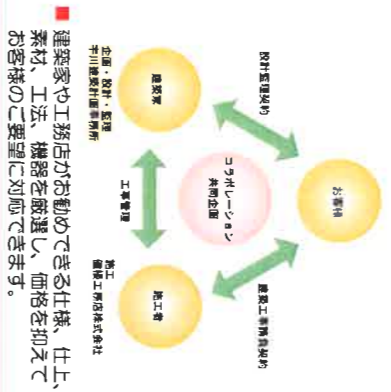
建築家や工務店がお勧めできる仕様、仕上、素材、工法、機器を厳選し、価格を抑えてお客様のご要望に対応できます。

企画・設計・監理
千川建築計画事務所

建築家

設計監理契約

コラボレーション
共同企画

お客様

工事監理

施工
千川建築工事株式会社

施工者

建築工事請負契約